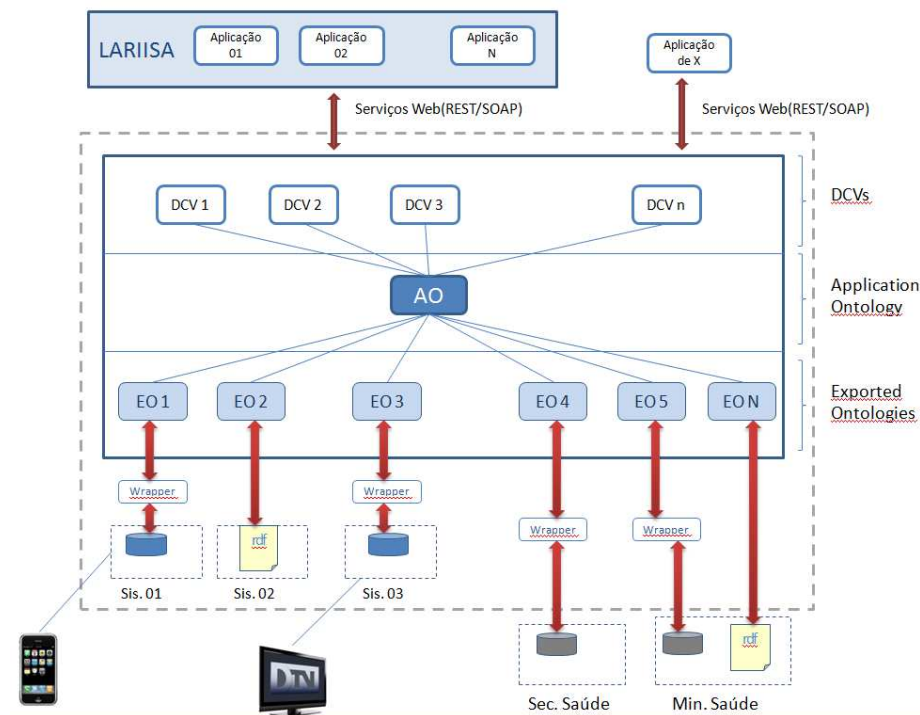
LARIISA

Aplicação 01

Aplicação 02

Aplicação N

Aplicação de X

Serviços Web(REST/SOAP)

Serviços Web(REST/SOAP)

DCV 1

DCV 2

DCV 3

DCV n

DCVs

AO

Application Ontology

EO 1

EO 2

EO 3

EO 4

EO 5

EO N

Exported Ontologies

Wrapper

Wrapper

Wrapper

Wrapper

rdf

Sis. 01

Sis. 02

Sis. 03

rdf

DTV

Sec. Saúde

Min. Saúde